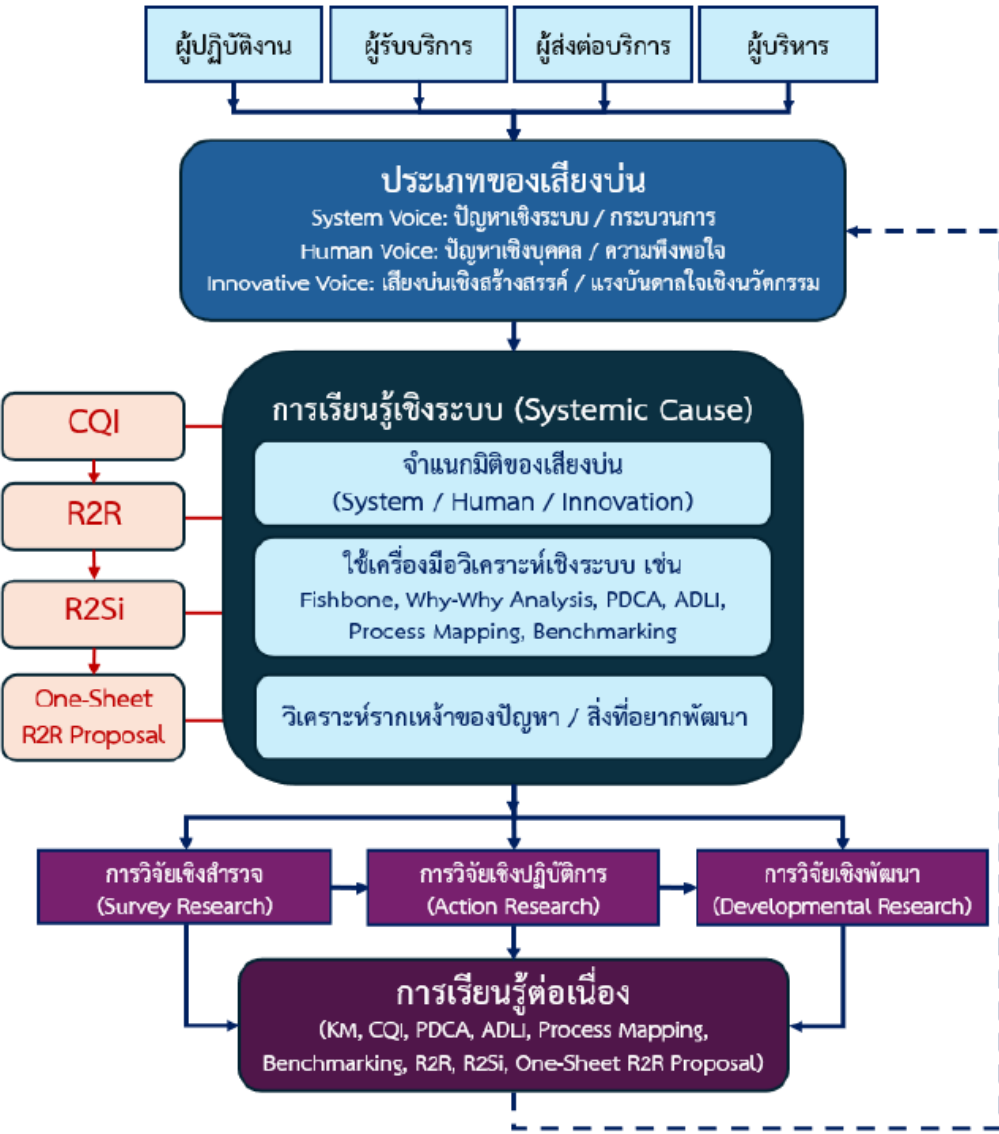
ผู้ปฏิบัติงาน

ผู้รับบริการ

ผู้ส่งต่อบริการ

ผู้บริหาร

ประเภทของเสียงบ่น
System Voice: ปัญหาเชิงระบบ / กระบวนการ
Human Voice: ปัญหาเชิงบุคคล / ความพึงพอใจ
Innovative Voice: เสียงบ่นเชิงสร้างสรรค์ / แรงบันดาลใจเชิงนวัตกรรม

CQI

R2R

R2Si

One-Sheet R2R Proposal

การเรียนรู้เชิงระบบ (Systemic Cause)

จำแนกมิติของเสียงบ่น (System / Human / Innovation)

ใช้เครื่องมือวิเคราะห์เชิงระบบ เช่น Fishbone, Why-Why Analysis, PDCA, ADLI, Process Mapping, Benchmarking

วิเคราะห์รากเหง้าของปัญหา / สิ่งที่อยากพัฒนา

การวิจัยเชิงสำรวจ (Survey Research)

การวิจัยเชิงปฏิบัติการ (Action Research)

การวิจัยเชิงพัฒนา (Developmental Research)

การเรียนรู้ต่อเนื่อง
(KM, CQI, PDCA, ADLI, Process Mapping, Benchmarking, R2R, R2Si, One-Sheet R2R Proposal)